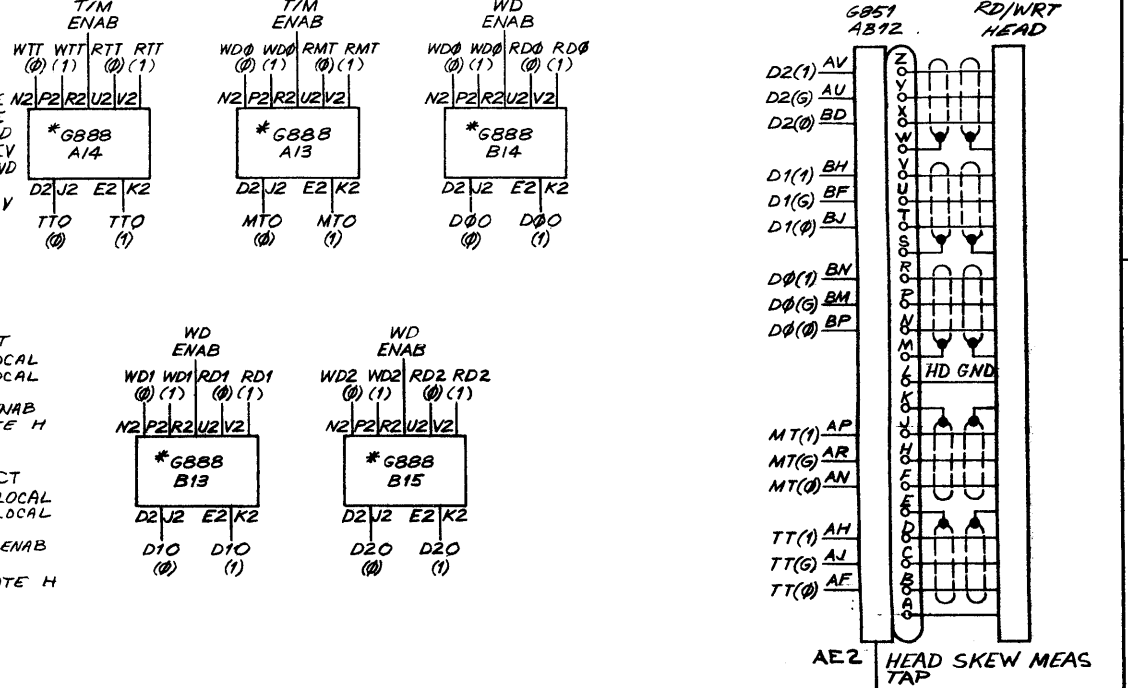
T/M ENAB
WTT (Ø) WTT (1) RTT (Ø) RTT (1)
N2 P2 R2 U2 V2
*G888 A14
D2 J2 E2 K2
TTO (Ø) TTO (1)

T/M ENAB
WDØ (Ø) WDØ (1) RMT (Ø) RMT (1)
N2 P2 R2 U2 V2
*G888 A13
D2 J2 E2 K2
MTO (Ø) MTO (1)

WD ENAB
WDØ (Ø) WDØ (1) RDØ (Ø) RDØ (1)
N2 P2 R2 U2 V2
*G888 B14
D2 J2 E2 K2
DØO (Ø) DØO (1)

E
E
D
EV
ND
V

T
OCAL
OCAL
NAB
TE H
CT
LOCAL
LOCAL
ENAB
OTE H

WD ENAB
WD1 (Ø) WD1 (1) RD1 (Ø) RD1 (1)
N2 P2 R2 U2 V2
*G888 B13
D2 J2 E2 K2
D1O (Ø) D1O (1)

WD ENAB
WD2 (Ø) WD2 (1) RD2 (Ø) RD2 (1)
N2 P2 R2 U2 V2
*G888 B15
D2 J2 E2 K2
D2O (Ø) D2O (1)

G851 AB12
RD/WRT HEAD
D2(1) AV
D2(G) AU
D2(Ø) BD
D1(1) BH
D1(G) BF
D1(Ø) BJ
DØ(1) BN
DØ(G) BM
DØ(Ø) BP
MT(1) AP
MT(G) AR
MT(Ø) AN
TT(1) AH
TT(G) AJ
TT(Ø) AF
Z Y X W V U T S R P N M L K J H F E D C B A
HD GND
AE2
HEAD SKEW MEAS TAP